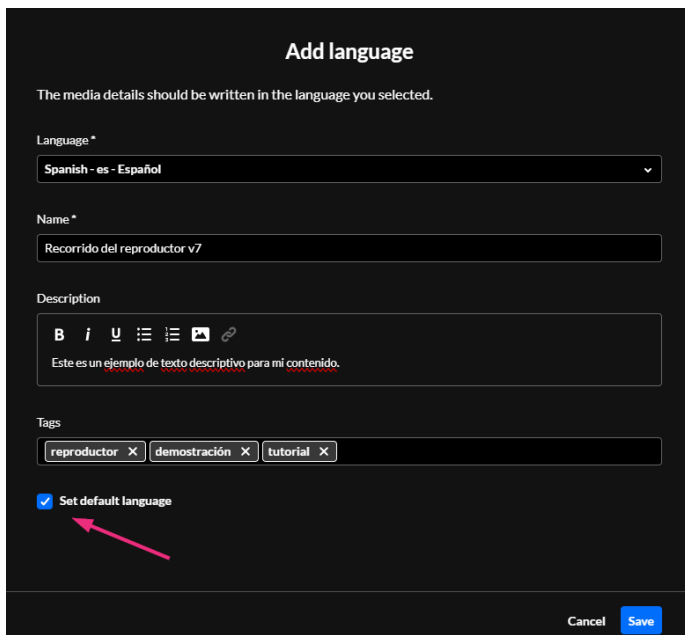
Add language

The media details should be written in the language you selected.

Language *

Spanish - es - Español

Name *

Recorrido del reproductor v7

Description

B i U

Este es un ejemplo de texto descriptivo para mi contenido.

Tags

reproductor ✕ demostración ✕ tutorial ✕

Set default language

Cancel Save